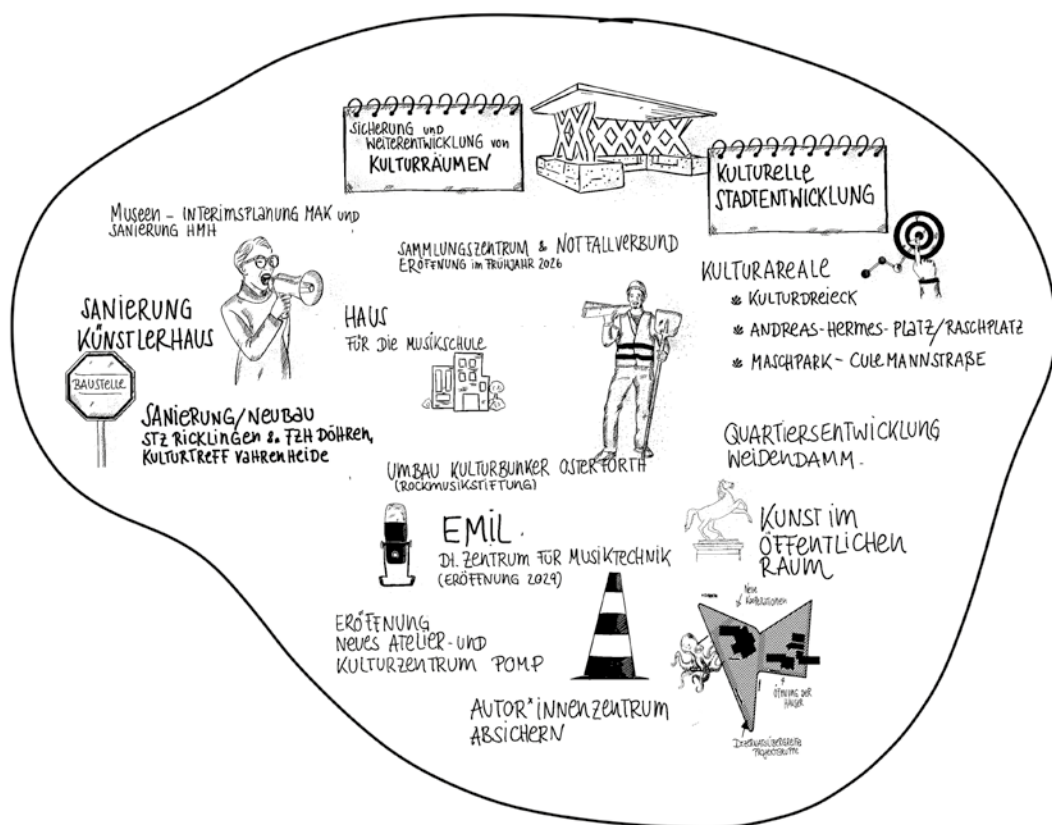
SICHERUNG UND WEITERENTWICKLUNG VON KULTURRÄUMEN

KULTURELLE STADTENTWICKLUNG

MUSEEN – INTERIMSPLANUNG MAK UND SANIERUNG HMH

SAMMLUNGSZENTRUM & NOTFALLVERBUND
ERÖFFNUNG IM FRÜHJAHR 2026

KULTURAREALE
* KULTURDREIECK
* ANDREAS-HERMES-PLATZ/RASCHPLATZ
* MASCHPARK – CULEMANNSTRAßE

SANIERUNG KÜNSTLERHAUS

HAUS FÜR DIE MUSIKSCHULE

BAUSTELLE

SANIERUNG/NEUBAU
STZ RICKLINGEN & FZH DÖHREN, KULTURTREFF VAHRENHEIDE

QUARTIERSENTWICKLUNG WEIDENDAMM.

UMBAU KULTURBUNKER OSTERFORTH
(ROCKMUSIKSTIFTUNG)

EMIL.
DT. ZENTRUM FÜR MUSIKTECHNIK
(ERÖFFNUNG 2029)

KUNST IM ÖFFENTLICHEN RAUM

NEUE KOOPERATIONEN

ÖFFNUNG DER HÄUSER

ERÖFFNUNG NEUES ATELIER- UND KULTURZENTRUM POMP

AUTOR*INNENZENTRUM ABSICHERN

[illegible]